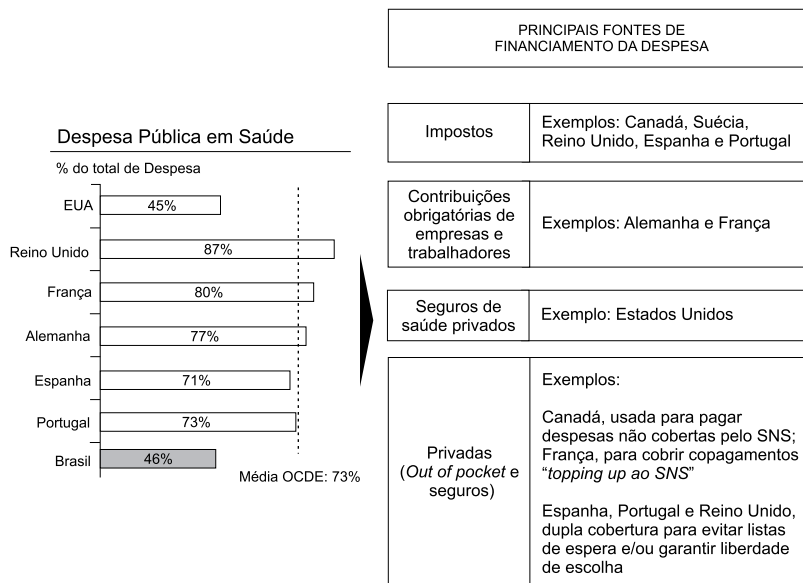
Despesa Pública em Saúde

% do total de Despesa

EUA 45%

Reino Unido 87%

França 80%

Alemanha 77%

Espanha 71%

Portugal 73%

Brasil 46%

Média OCDE: 73%

PRINCIPAIS FONTES DE FINANCIAMENTO DA DESPESA

| Impostos | Exemplos: Canadá, Suécia, Reino Unido, Espanha e Portugal |
|---|---|
| Contribuições obrigatórias de empresas e trabalhadores | Exemplos: Alemanha e França |
| Seguros de saúde privados | Exemplo: Estados Unidos |
| Privadas (*Out of pocket* e seguros) | Exemplos: Canadá, usada para pagar despesas não cobertas pelo SNS; França, para cobrir copagamentos "*topping up ao SNS*" Espanha, Portugal e Reino Unido, dupla cobertura para evitar listas de espera e/ou garantir liberdade de escolha |